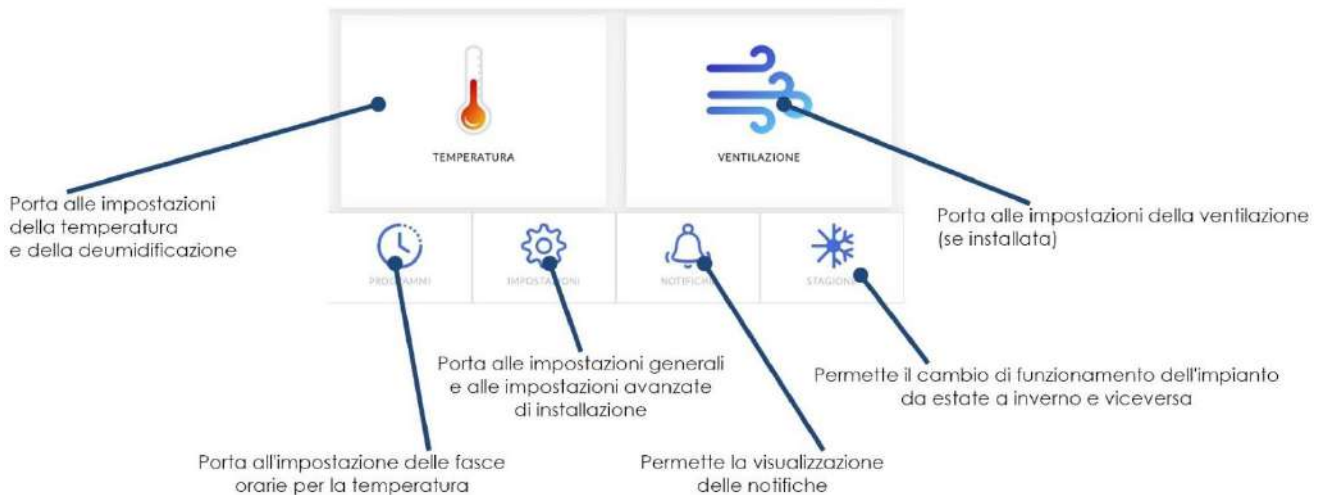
TEMPERATURA

VENTILAZIONE

Porta alle impostazioni della temperatura e della deumidificazione

Porta alle impostazioni della ventilazione (se installata)

PRO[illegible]AMMI

IMPOSTA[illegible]IONI

NOTIFICH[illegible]

STAGION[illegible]

Porta alle impostazioni generali e alle impostazioni avanzate di installazione

Permette il cambio di funzionamento dell'impianto da estate a inverno e viceversa

Porta all'impostazione delle fasce orarie per la temperatura

Permette la visualizzazione delle notifiche